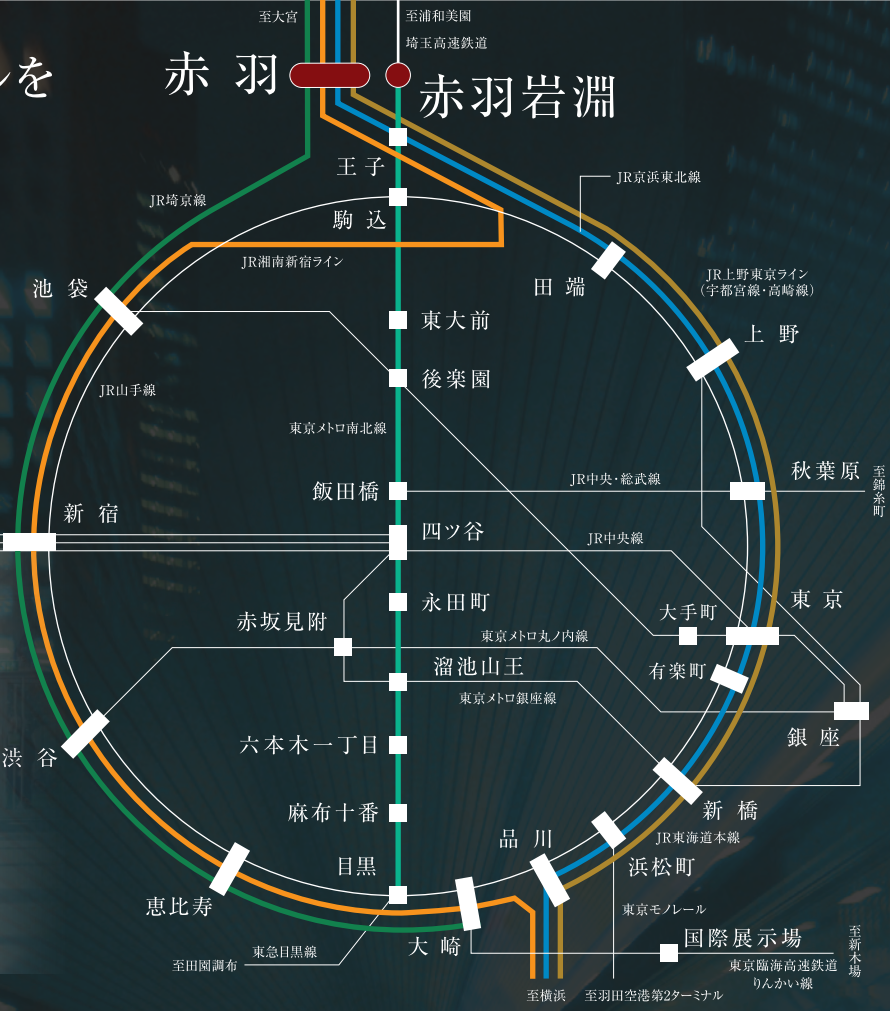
ルを

至大宮
至浦和美園
埼玉高速鉄道
赤羽
赤羽岩淵
王子
駒込
JR埼京線
JR京浜東北線
JR湘南新宿ライン
田端
池袋
東大前
JR上野東京ライン
（宇都宮線・高崎線）
上野
後楽園
JR山手線
東京メトロ南北線
秋葉原
至錦糸町
飯田橋
JR中央・総武線
新宿
四ツ谷
JR中央線
永田町
東京
大手町
赤坂見附
東京メトロ丸ノ内線
溜池山王
有楽町
東京メトロ銀座線
渋谷
六本木一丁目
銀座
新橋
麻布十番
品川
JR東海道本線
浜松町
目黒
恵比寿
東京モノレール
大崎
国際展示場
至新木場
東急目黒線
至田園調布
東京臨海高速鉄道
りんかい線
至横浜
至羽田空港第2ターミナル